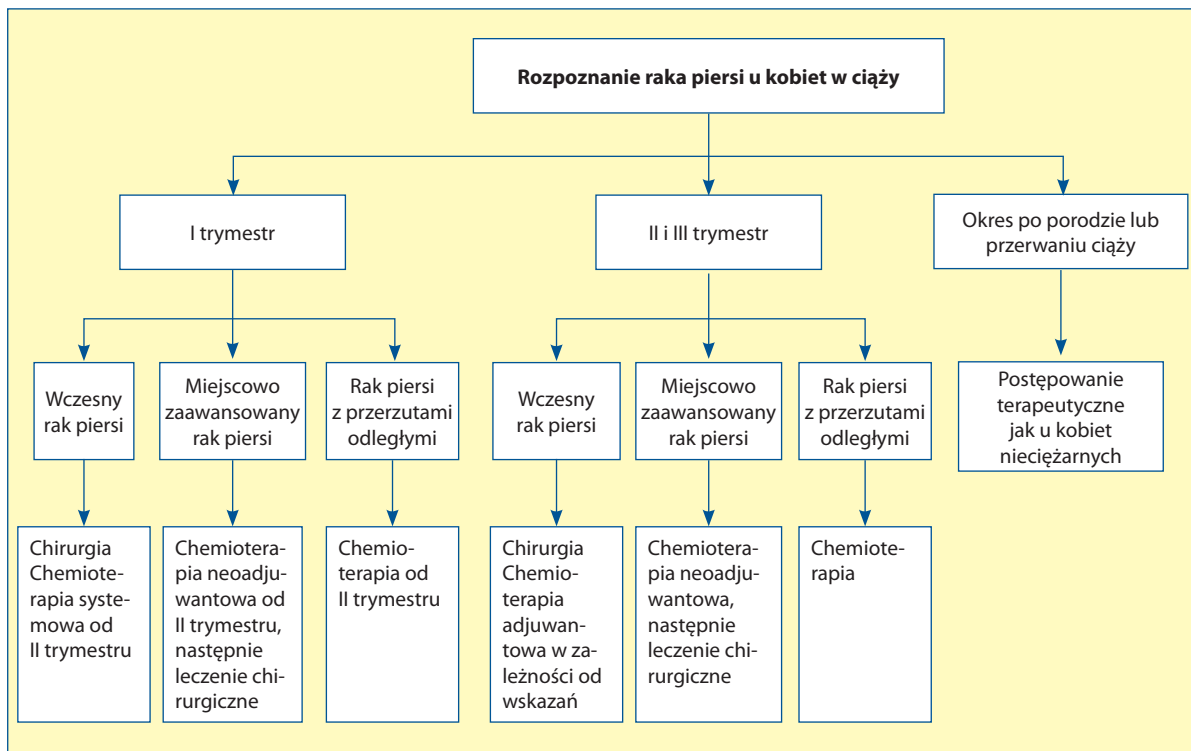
Rozpoznanie raka piersi u kobiet w ciąży

I trymestr

II i III trymestr

Okres po porodzie lub przerwaniu ciąży

Wczesny rak piersi

Miejscowo zaawansowany rak piersi

Rak piersi z przerzutami odległymi

Wczesny rak piersi

Miejscowo zaawansowany rak piersi

Rak piersi z przerzutami odległymi

Postępowanie terapeutyczne jak u kobiet nieciężarnych

Chirurgia Chemioterapia systemowa od II trymestru

Chemioterapia neoadjuwantowa od II trymestru, następnie leczenie chirurgiczne

Chemioterapia od II trymestru

Chirurgia Chemioterapia adjuwantowa w zależności od wskazań

Chemioterapia neoadjuwantowa, następnie leczenie chirurgiczne

Chemioterapia